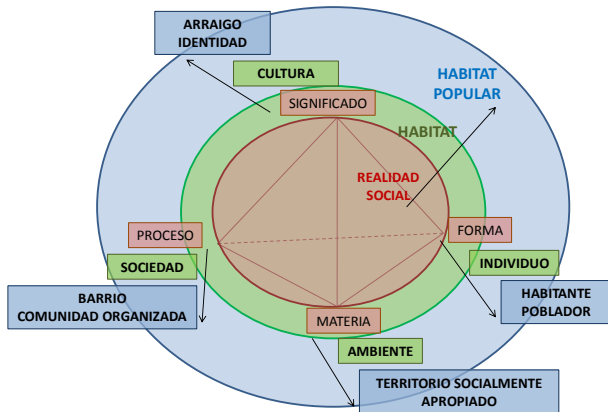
ARRAIGO
IDENTIDAD

CULTURA

HABITAT
POPULAR

SIGNIFICADO

HABITAT

REALIDAD
SOCIAL

PROCESO

FORMA

SOCIEDAD

INDIVIDUO

BARRIO
COMUNIDAD ORGANIZADA

HABITANTE
POBLADOR

MATERIA

AMBIENTE

TERRITORIO SOCIALMENTE
APROPIADO